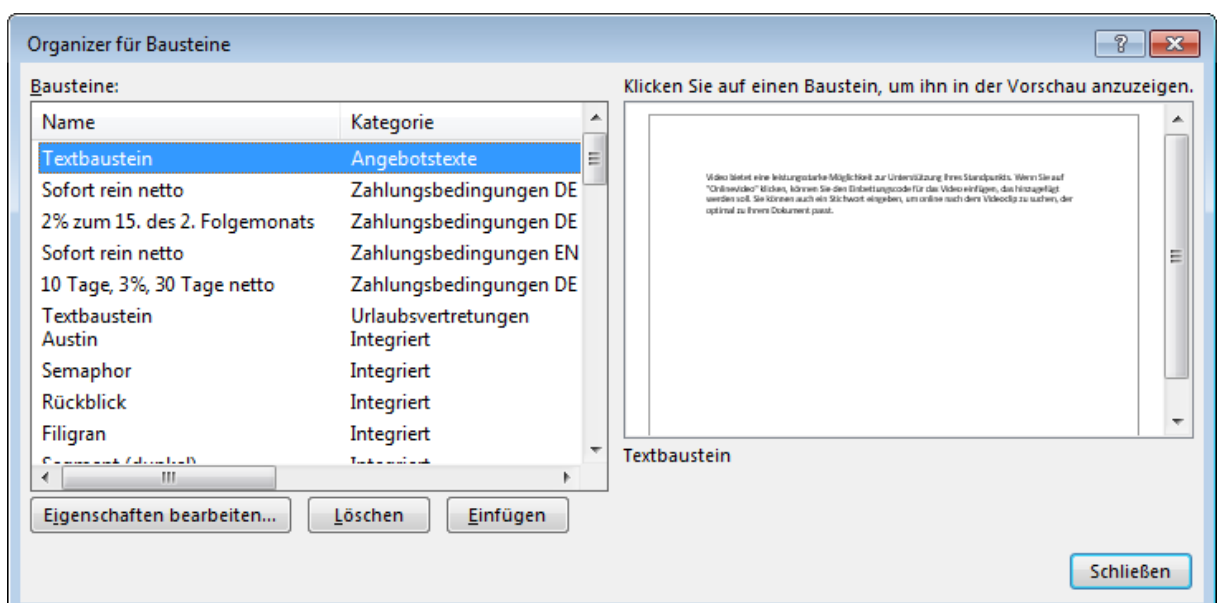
Organizer für Bausteine

?

Bausteine:

| Name | Kategorie |
|---|---|
| Textbaustein | Angebotstexte |
| Sofort rein netto | Zahlungsbedingungen DE |
| 2% zum 15. des 2. Folgemonats | Zahlungsbedingungen DE |
| Sofort rein netto | Zahlungsbedingungen EN |
| 10 Tage, 3%, 30 Tage netto | Zahlungsbedingungen DE |
| Textbaustein | Urlaubsvertretungen |
| Austin | Integriert |
| Semaphor | Integriert |
| Rückblick | Integriert |
| Filigran | Integriert |
| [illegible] | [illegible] |

Klicken Sie auf einen Baustein, um ihn in der Vorschau anzuzeigen.

Video bietet eine leistungsstarke Möglichkeit zur Unterstützung Ihres Standpunkts. Wenn Sie auf "Onlinevideo" klicken, können Sie den Einbettungscode für das Video einfügen, das hinzugefügt werden soll. Sie können auch ein Stichwort eingeben, um online nach dem Videoclip zu suchen, der optimal zu Ihrem Dokument passt.

Textbaustein

Eigenschaften bearbeiten...
Löschen
Einfügen

Schließen